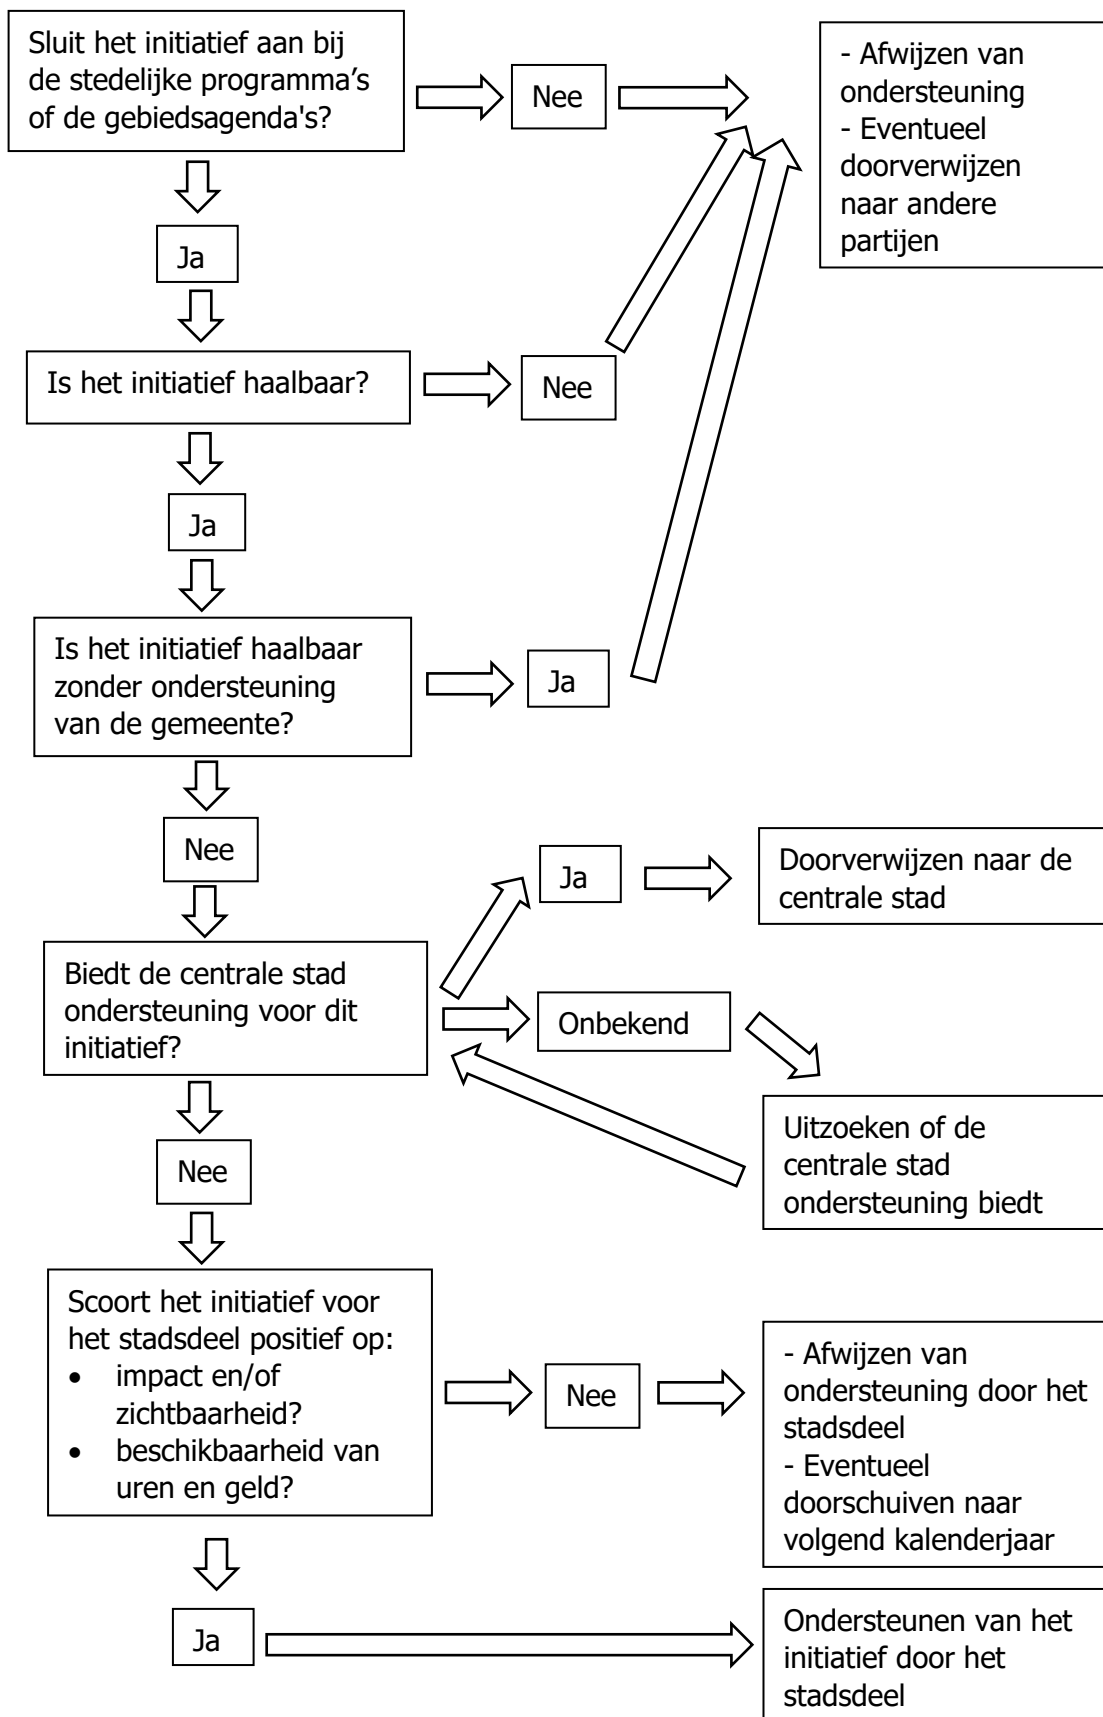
Sluit het initiatief aan bij de stedelijke programma’s of de gebiedsagenda's?

Nee

- Afwijzen van ondersteuning
- Eventueel doorverwijzen naar andere partijen

Ja

Is het initiatief haalbaar?

Nee

Ja

Is het initiatief haalbaar zonder ondersteuning van de gemeente?

Ja

Nee

Biedt de centrale stad ondersteuning voor dit initiatief?

Ja

Doorverwijzen naar de centrale stad

Onbekend

Uitzoeken of de centrale stad ondersteuning biedt

Nee

Scoort het initiatief voor het stadsdeel positief op:
- impact en/of zichtbaarheid?
- beschikbaarheid van uren en geld?

Nee

- Afwijzen van ondersteuning door het stadsdeel
- Eventueel doorschuiven naar volgend kalenderjaar

Ja

Ondersteunen van het initiatief door het stadsdeel